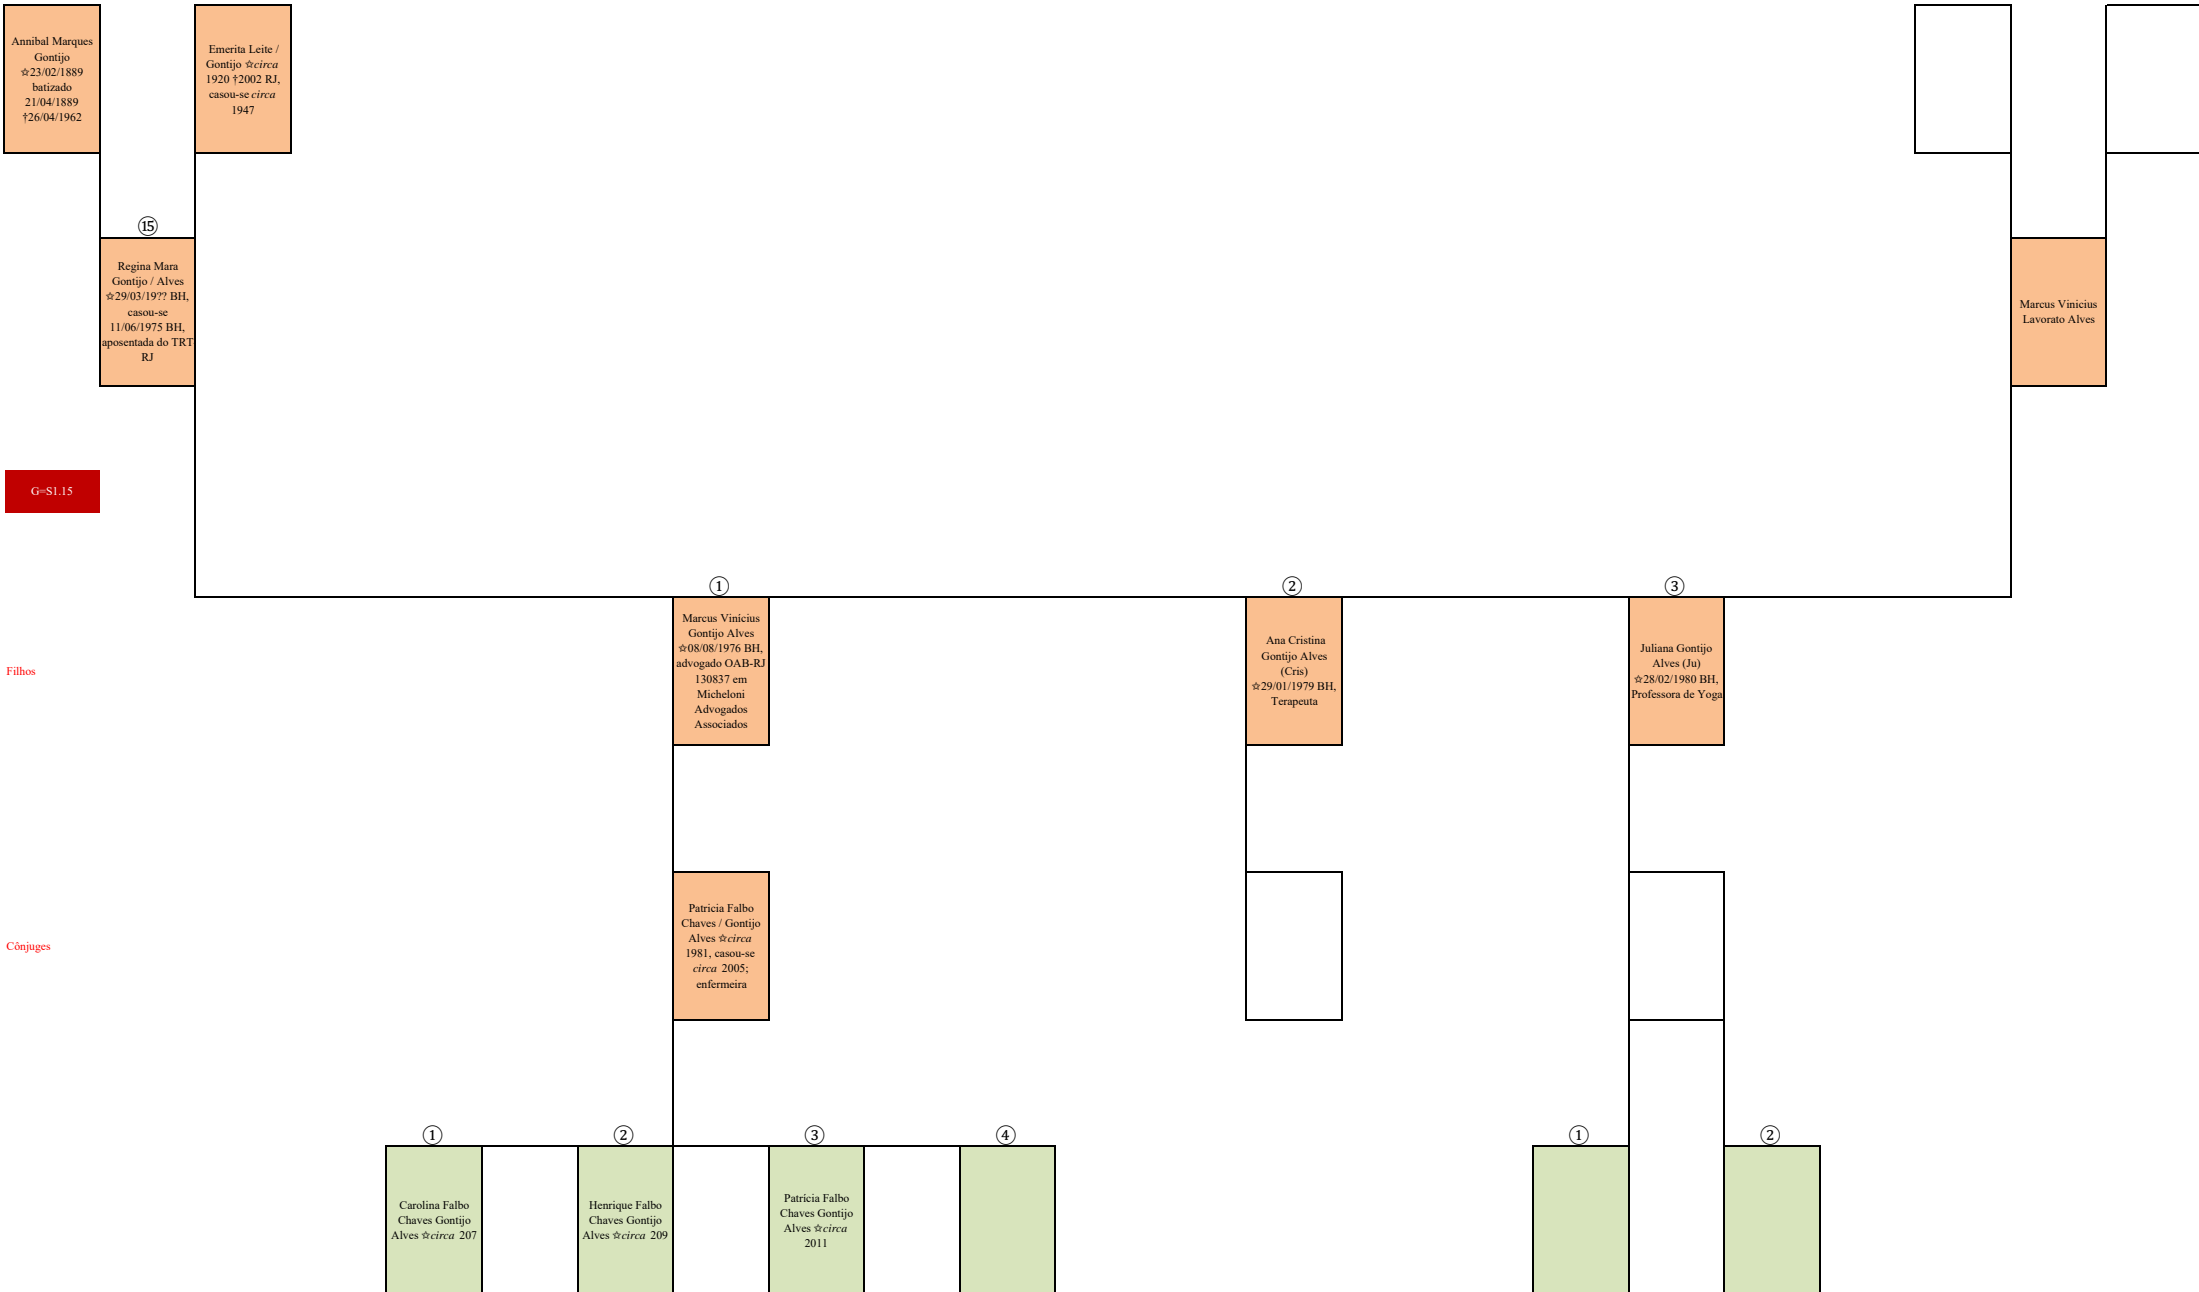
Annibal Marques Gontijo ☆23/02/1889 batizado 21/04/1889 †26/04/1962

Emerita Leite / Gontijo ☆*circa* 1920 †2002 RJ, casou-se *circa* 1947

⑮

Regina Mara Gontijo / Alves ☆29/03/19?? BH, casou-se 11/06/1975 BH, aposentada do TRT RJ

Marcus Vinicius Lavorato Alves

G=S1.15

①

②

③

Filhos

Marcus Vinicius Gontijo Alves ☆08/08/1976 BH, advogado OAB-RJ 130837 em Micheloni Advogados Associados

Ana Cristina Gontijo Alves (Cris) ☆29/01/1979 BH, Terapeuta

Juliana Gontijo Alves (Ju) ☆28/02/1980 BH, Professora de Yoga

Cônjuges

Patricia Falbo Chaves / Gontijo Alves ☆*circa* 1981, casou-se *circa* 2005; enfermeira

①

②

③

④

①

②

Carolina Falbo Chaves Gontijo Alves ☆*circa* 207

Henrique Falbo Chaves Gontijo Alves ☆*circa* 209

Patrícia Falbo Chaves Gontijo Alves ☆*circa* 2011